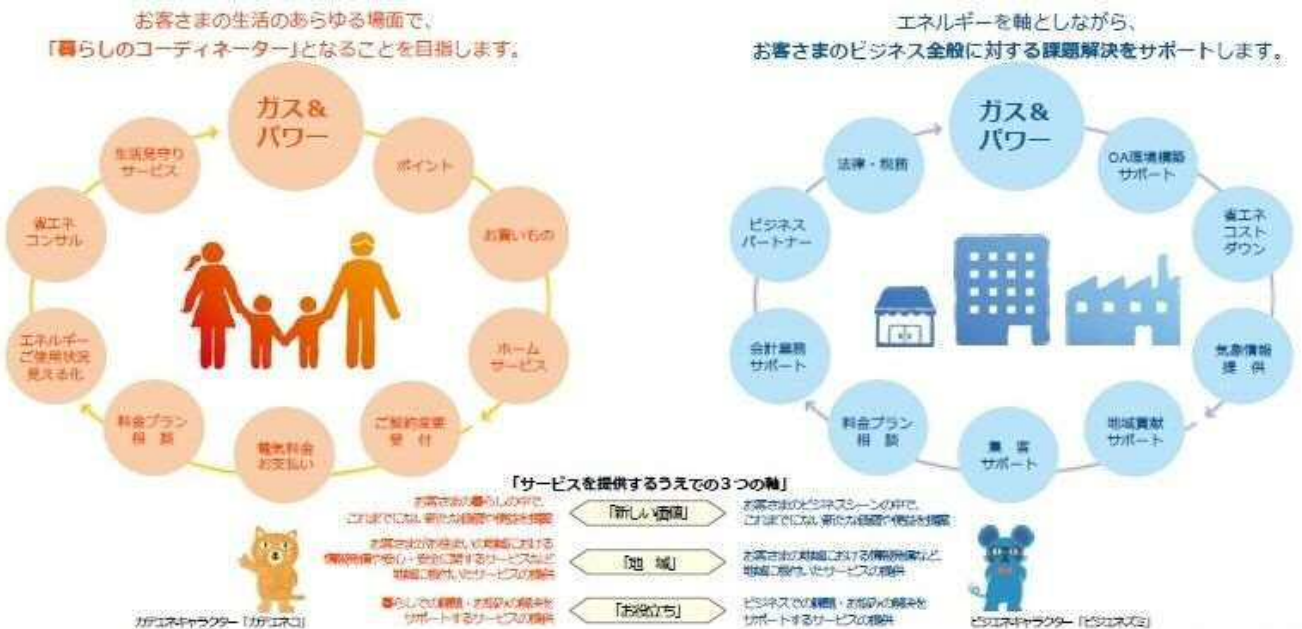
お客さまの生活のあらゆる場面で、
「暮らしのコーディネーター」となることを目指します。

ガス&パワー

ポイント

お買いもの

ホームサービス

ご契約変更受付

電気料金お支払い

料金プラン相談

エネルギーご使用状況見える化

省エネコンサル

生活見守りサービス

エネルギーを軸としながら、
お客さまのビジネス全般に対する課題解決をサポートします。

ガス&パワー

OA環境構築サポート

省エネコストダウン

気象情報提供

地域貢献サポート

集客サポート

料金プラン相談

会計業務サポート

ビジネスパートナー

法律・税務

「サービスを提供するうえでの3つの軸」

お客さまお暮らしの中で、これまでにない新たな価値や便益を提案

「新しい価値」

お客さまのビジネスシーンの中で、これまでにない新たな価値や便益を提案

お客さまの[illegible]地域における情報発信や安心・安全に関するサービスなど地域に根ざしたサービスの提供

「地域」

お客さまの地域における情報発信など、地域に根ざしたサービスの提供

暮らしでの困りごと・お悩みの解決をサポートするサービスの提供

「お役立ち」

ビジネスでの課題・お悩みの解決をサポートするサービスの提供

カテエネキャラクター「カテエネコ」

ビジエネキャラクター「ビジエネズミ」